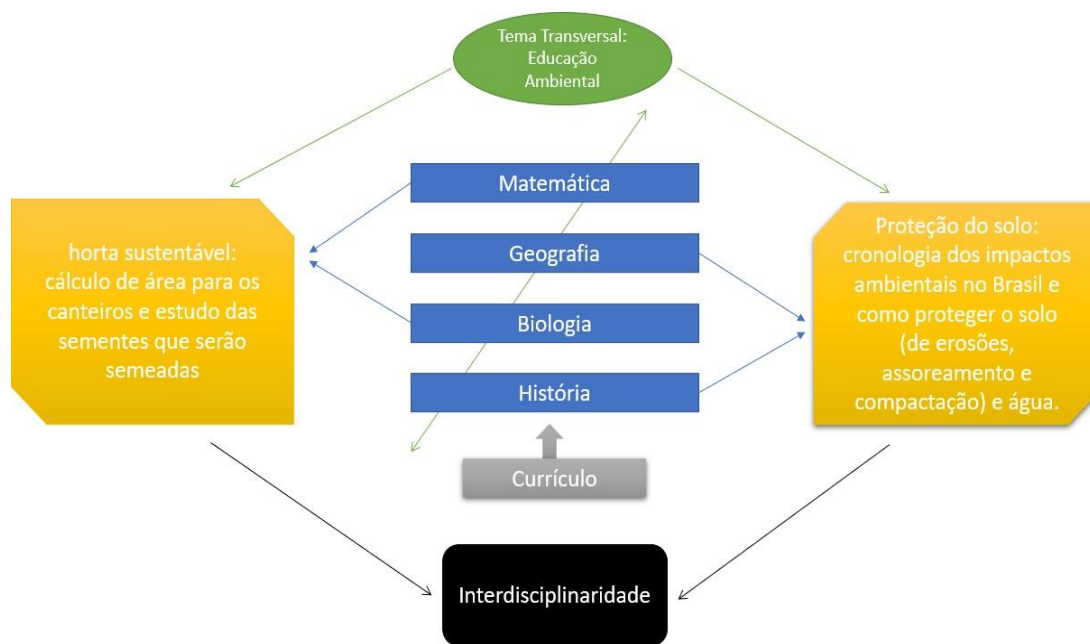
Tema Transversal: Educação Ambiental

horta sustentável: cálculo de área para os canteiros e estudo das sementes que serão semeadas

Matemática

Geografia

Biologia

História

Currículo

Proteção do solo: cronologia dos impactos ambientais no Brasil e como proteger o solo (de erosões, assoreamento e compactação) e água.

Interdisciplinaridade